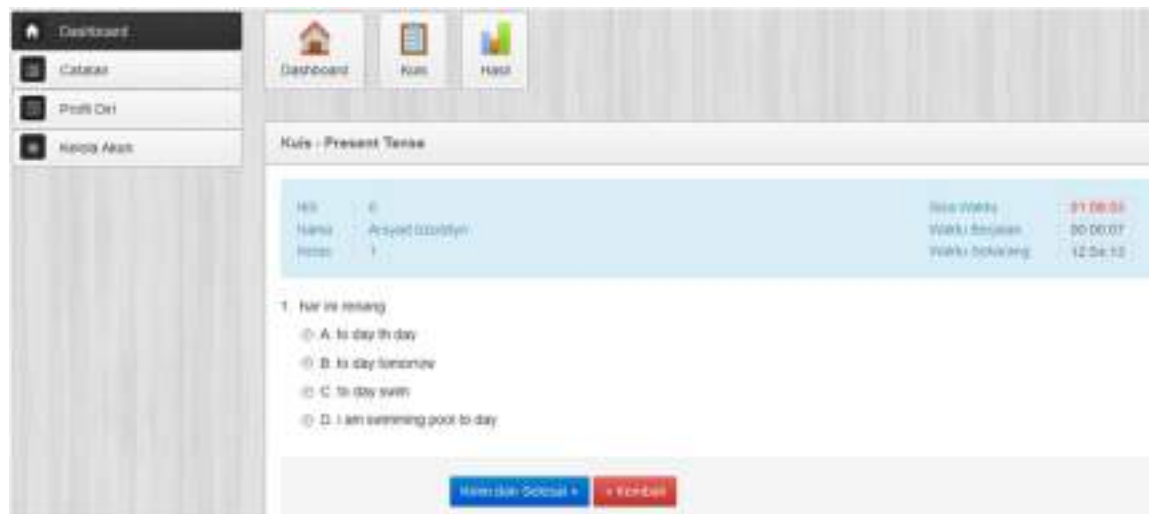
Dashboard
Catatan
Profil Diri
Kelola Akun

Dashboard
Kuis
Hasil

Kuis - Present Tense

NIS : 6
Nama : Arsyad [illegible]
Kelas : 1

Sisa Waktu : 01:06:53
Waktu Berjalan : 00:00:07
Waktu Sekarang : 12:54:12

1. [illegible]
A. to day th day
B. to day tomorrow
C. to day swim
D. I am swimming pool to day

Kirim dan Selesai » « Kembali